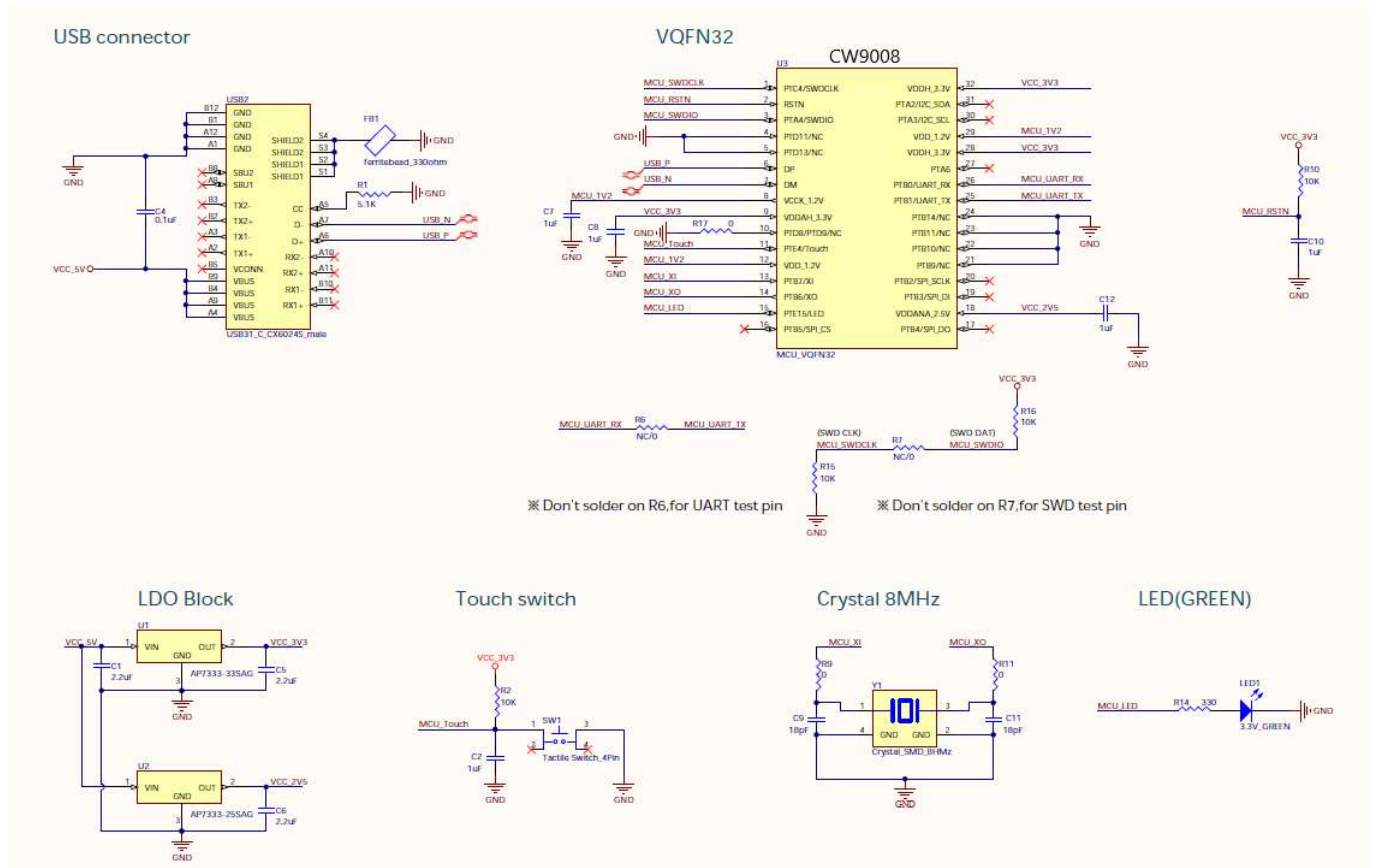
USB connector

USB2
B12 GND
B1 GND
A12 GND
A1 GND
B8 SBU2
A8 SBU1
B3 TX2-
B2 TX2+
A3 TX1-
A2 TX1+
B5 VCONN
B9 VBUS
B4 VBUS
A9 VBUS
A4 VBUS
SHIELD2 S4
SHIELD2 S3
SHIELD1 S2
SHIELD1 S1
CC A5
D- A7
D+ A6
RX2- A10
RX2+ A11
RX1- B10
RX1+ B11
USB31_C_CX6024S_male

GND
C4 0.1uF
VCC_5V
FB1 ferritebead_330ohm
GND
R1 5.1K
GND
USB_N
USB_P

VQFN32

CW9008
U3
MCU_SWDCLK 1 PTC4/SWDCLK
MCU_RSTN 2 RSTN
MCU_SWDIO 3 PTA4/SWDIO
GND 4 PTD11/NC
5 PTD13/NC
USB_P 6 DP
USB_N 7 DM
MCU_1V2 8 VCCK_1.2V
VCC_3V3 9 VDDAH_3.3V
GND R17 0 10 PTD8/PTD9/NC
MCU_Touch 11 PTE4/Touch
MCU_1V2 12 VDD_1.2V
MCU_XI 13 PTB7/XI
MCU_XO 14 PTB6/XO
MCU_LED 15 PTE15/LED
16 PTB5/SPI_CS
VDDH_3.3V 32 VCC_3V3
PTA2/I2C_SDA 31
PTA3/I2C_SCL 30
VDD_1.2V 29 MCU_1V2
VDDH_3.3V 28 VCC_3V3
PTA6 27
PTB0/UART_RX 26 MCU_UART_RX
PTB1/UART_TX 25 MCU_UART_TX
PTB14/NC 24
PTB11/NC 23
PTB10/NC 22
PTB9/NC 21
PTB2/SPI_SCLK 20
PTB3/SPI_DI 19
VDDANA_2.5V 18 VCC_2V5
PTB4/SPI_DO 17
MCU_VQFN32
C7 1uF
GND
C8 1uF
GND
GND
C12 1uF
GND

VCC_3V3
R10 10K
MCU_RSTN
C10 1uF
GND

MCU_UART_RX R6 NC/0 MCU_UART_TX

VCC_3V3
R16 10K
(SWD CLK) MCU_SWDCLK
R7 NC/0
(SWD DAT) MCU_SWDIO
R15 10K
GND

※ Don't solder on R6,for UART test pin
※ Don't solder on R7,for SWD test pin

LDO Block

VCC_5V
U1
1 VIN OUT 2
GND 3
VCC_3V3
C1 2.2uF
AP7333-33SAG
C5 2.2uF
GND
U2
1 VIN OUT 2
GND 3
VCC_2V5
AP7333-25SAG
C6 2.2uF
GND

Touch switch

VCC_3V3
R2 10K
MCU_Touch
SW1
1 3
2 4
Tactile Switch_4Pin
C2 1uF
GND
GND

Crystal 8MHz

MCU_XI
MCU_XO
R9 0
R11 0
Y1
1 3
4 GND GND 2
Crystal_SMD_8MHz
C9 18pF
C11 18pF
GND

LED(GREEN)

MCU_LED R14 330
LED1
3.3V_GREEN
GND